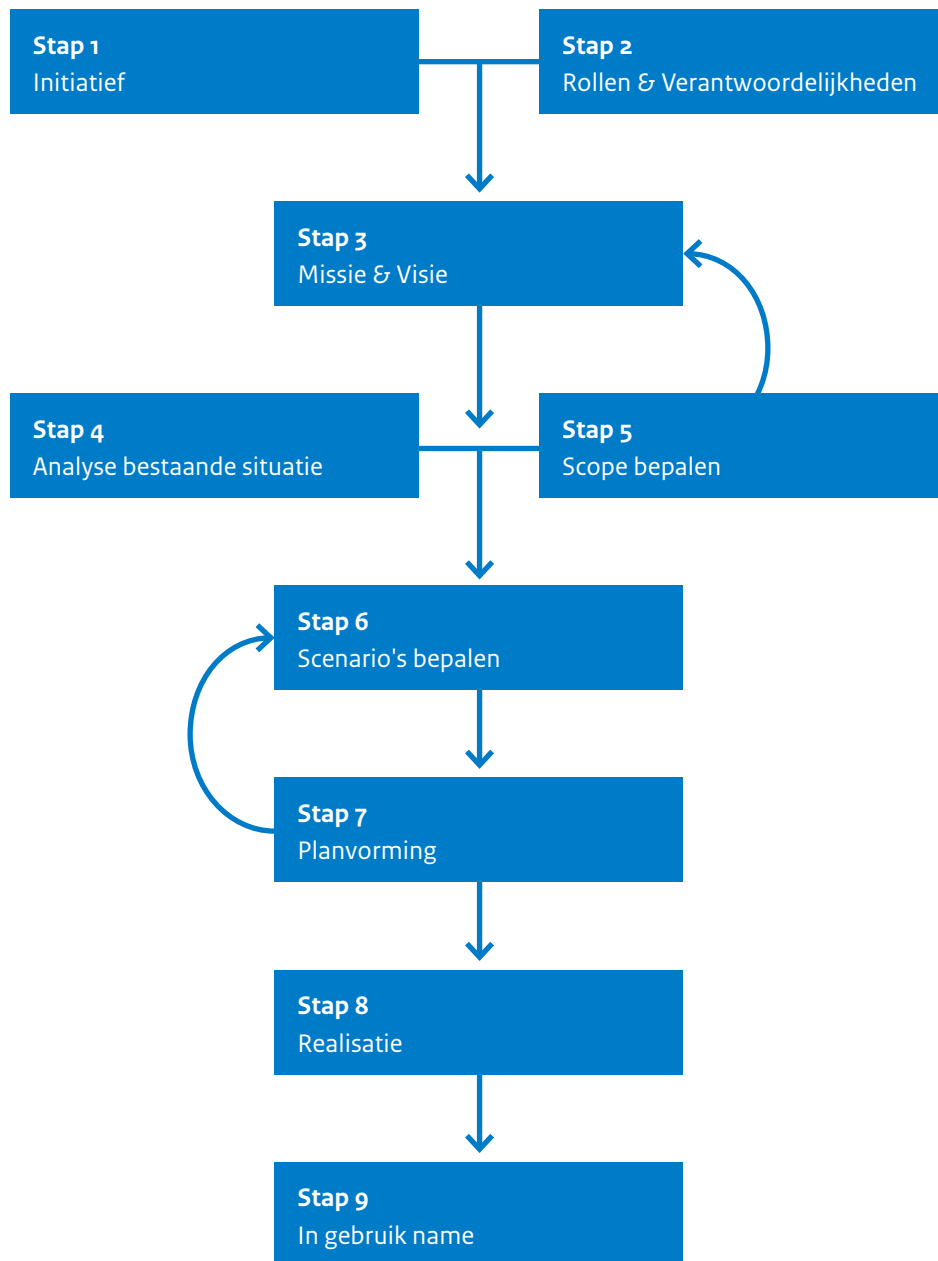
Stap 1
Initiatief

Stap 2
Rollen & Verantwoordelijkheden

Stap 3
Missie & Visie

Stap 4
Analyse bestaande situatie

Stap 5
Scope bepalen

Stap 6
Scenario's bepalen

Stap 7
Planvorming

Stap 8
Realisatie

Stap 9
In gebruik name